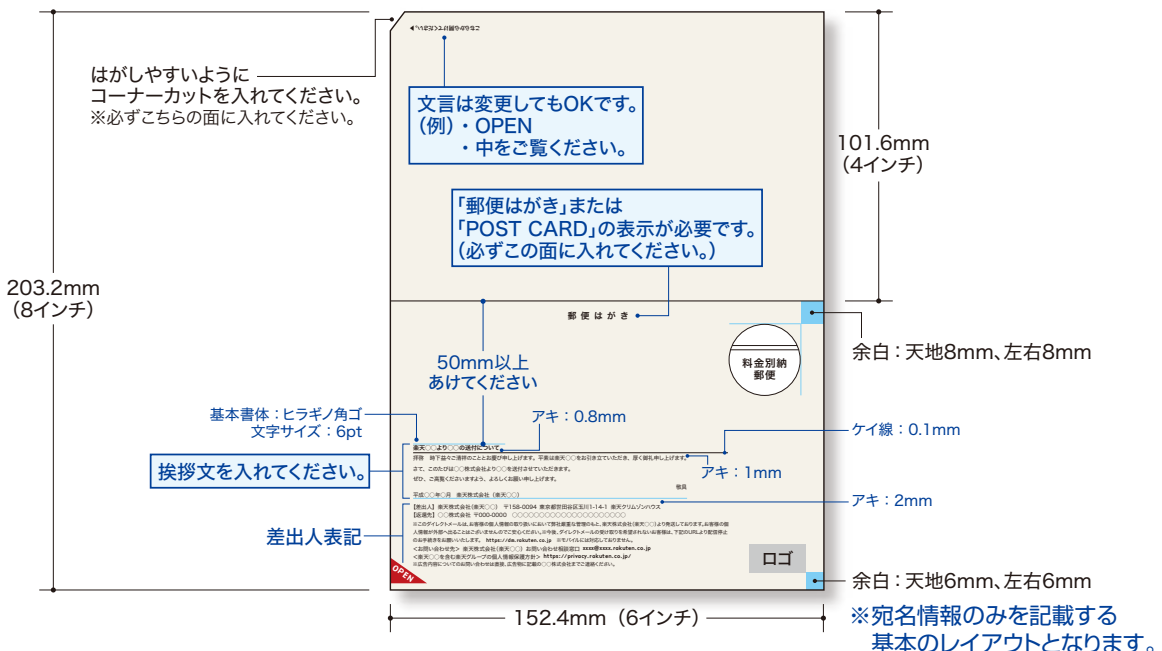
はがしやすいように
コーナーカットを入れてください。
※必ずこちらの面に入れてください。

文言は変更してもOKです。
(例)・OPEN
・中をご覧ください。

101.6mm
(4インチ)

「郵便はがき」または
「POST CARD」の表示が必要です。
(必ずこの面に入れてください。)

203.2mm
(8インチ)

郵便はがき

料金別納
郵便

余白：天地8mm、左右8mm

50mm以上
あけてください

基本書体：ヒラギノ角ゴ
文字サイズ：6pt

アキ：0.8mm

ケイ線：0.1mm

挨拶文を入れてください。

アキ：1mm

アキ：2mm

差出人表記

OPEN

ロゴ

余白：天地6mm、左右6mm

152.4mm (6インチ)

※宛名情報のみを記載する
基本のレイアウトとなります。